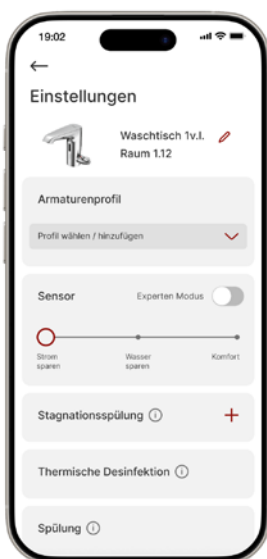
19:02

←

Einstellungen

Waschtisch 1v.l.
Raum 1.12

Armaturenprofil

Profil wählen / hinzufügen

Sensor

Experten Modus

Strom sparen

Wasser sparen

Komfort

Stagnationsspülung ⓘ

+

Thermische Desinfektion ⓘ

Spülung ⓘ